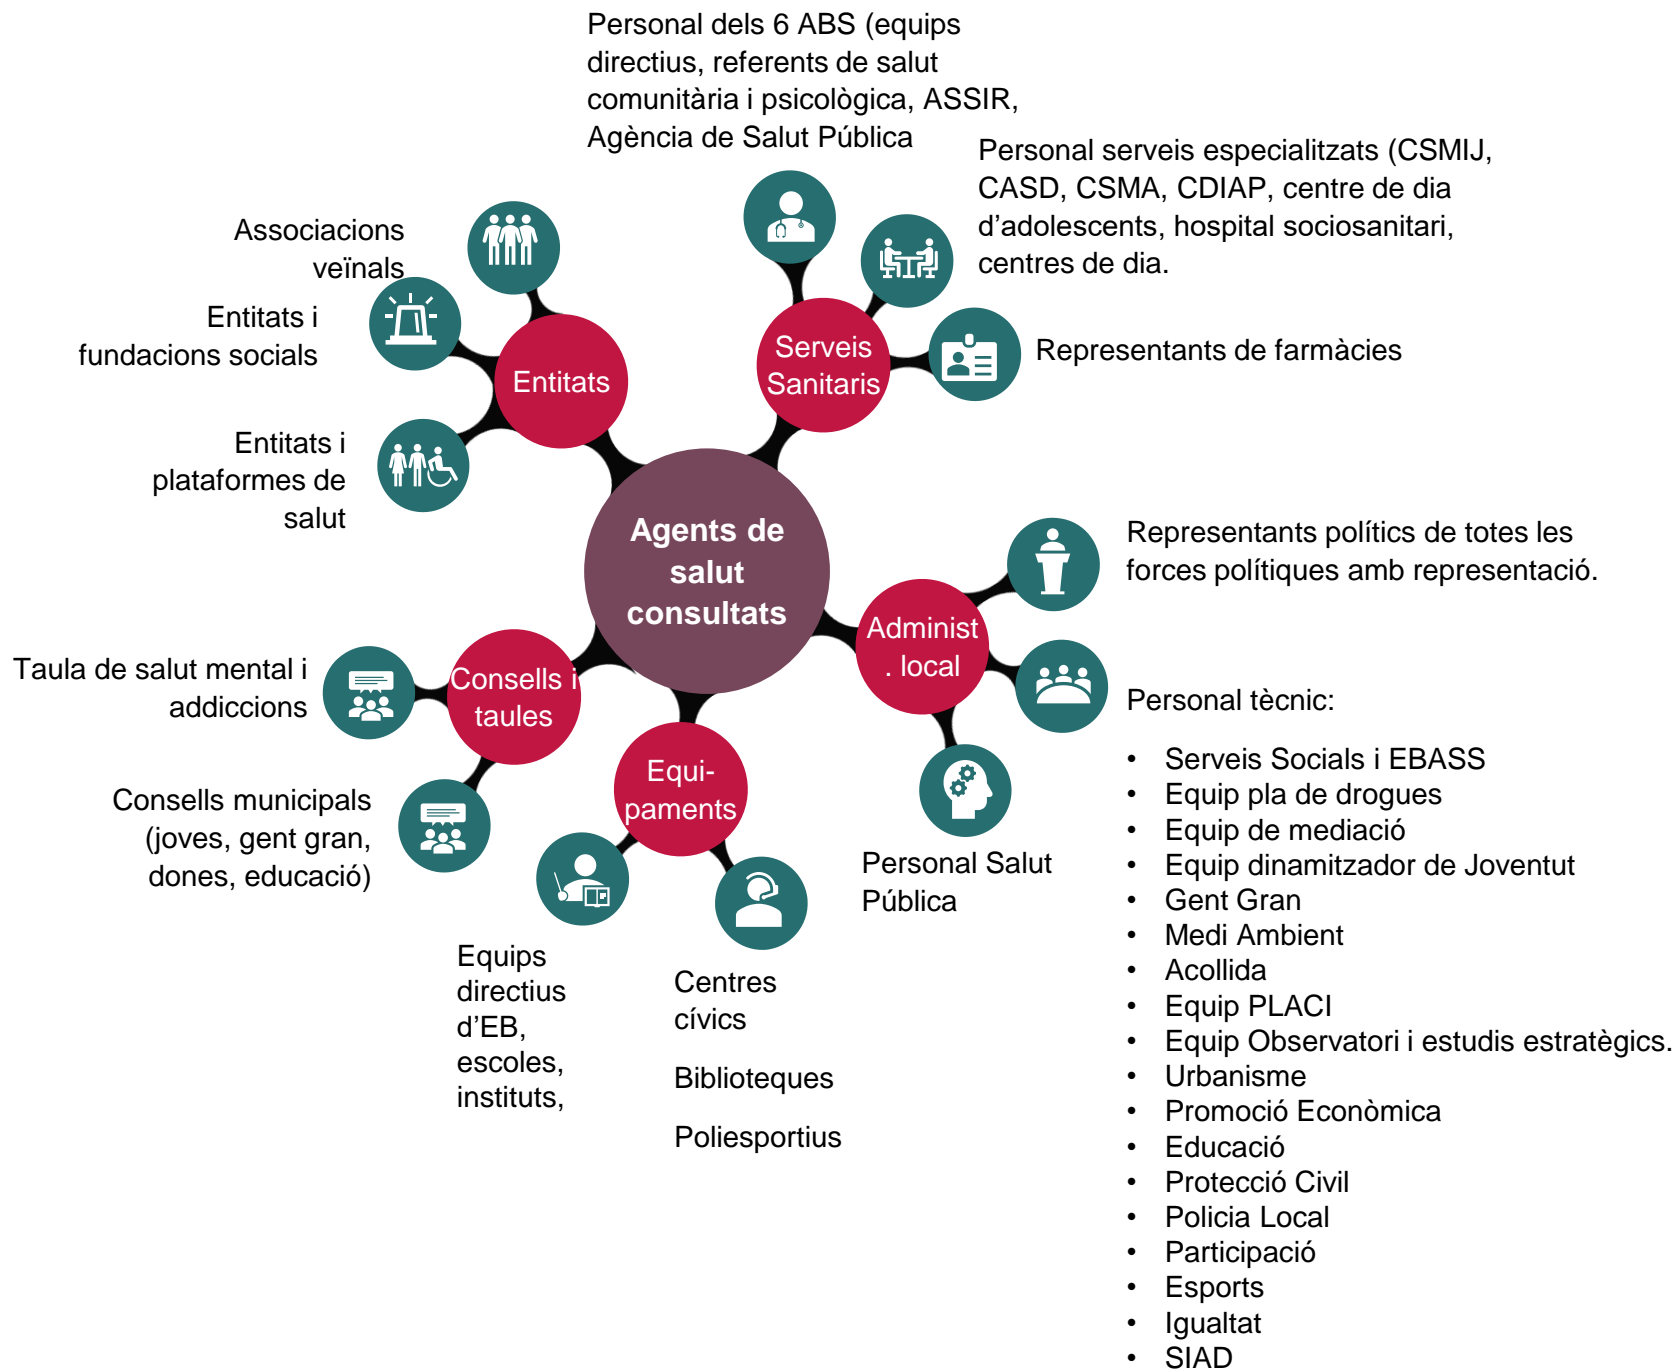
Agents de salut consultats

Entitats

Associacions veïnals

Entitats i fundacions socials

Entitats i plataformes de salut

Serveis Sanitaris

Personal dels 6 ABS (equips directius, referents de salut comunitària i psicològica, ASSIR, Agència de Salut Pública

Personal serveis especialitzats (CSMIJ, CASD, CSMA, CDIAP, centre de dia d'adolescents, hospital sociosanitari, centres de dia.

Representants de farmàcies

Administ. local

Representants polítics de totes les forces polítiques amb representació.

Personal tècnic:

- Serveis Socials i EBASS
- Equip pla de drogues
- Equip de mediació
- Equip dinamitzador de Joventut
- Gent Gran
- Medi Ambient
- Acollida
- Equip PLACI
- Equip Observatori i estudis estratègics.
- Urbanisme
- Promoció Econòmica
- Educació
- Protecció Civil
- Policia Local
- Participació
- Esports
- Igualtat
- SIAD

Personal Salut Pública

Equi-paments

Equips directius d'EB, escoles, instituts,

Centres cívics

Biblioteques

Poliesportius

Consells i taules

Taula de salut mental i addiccions

Consells municipals (joves, gent gran, dones, educació)